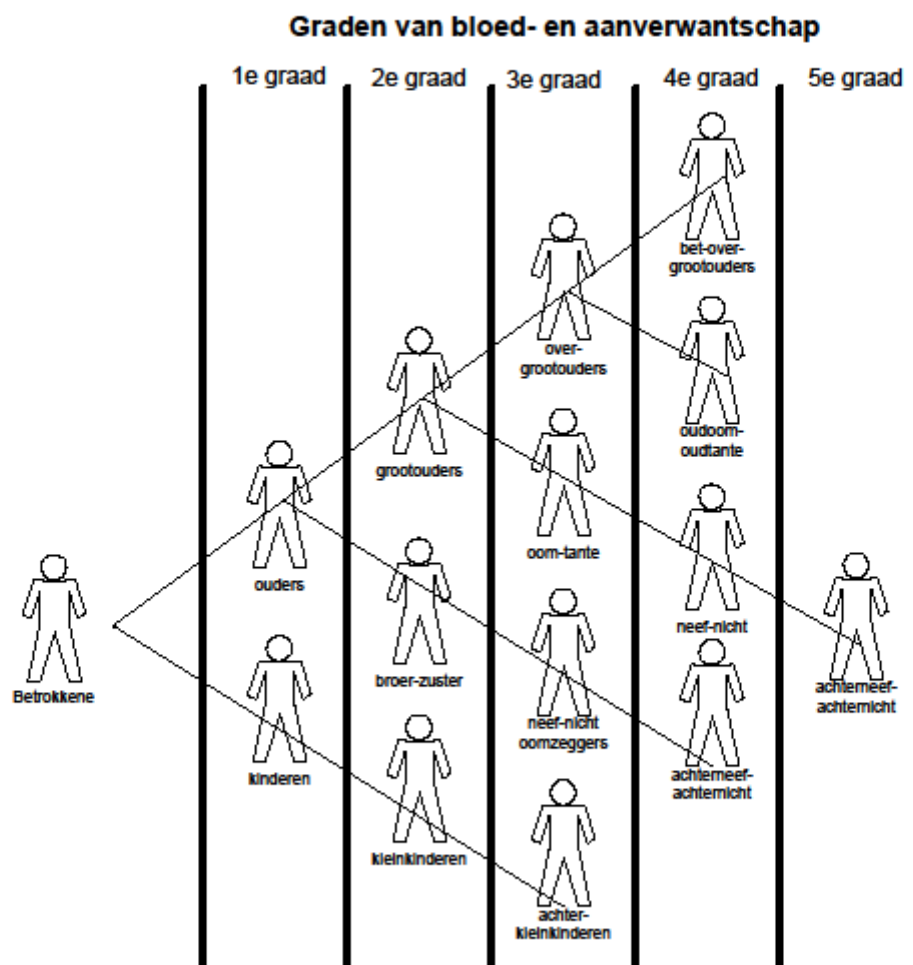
Graden van bloed- en aanverwantschap

1e graad

2e graad

3e graad

4e graad

5e graad

bet-overgrootouders

overgrootouders

oudoomoudtante

grootouders

oom-tante

neef-nicht

ouders

achterneefachternicht

Betrokkene

broer-zuster

neef-nicht oomzeggers

achterneefachternicht

kinderen

kleinkinderen

achterkleinkinderen